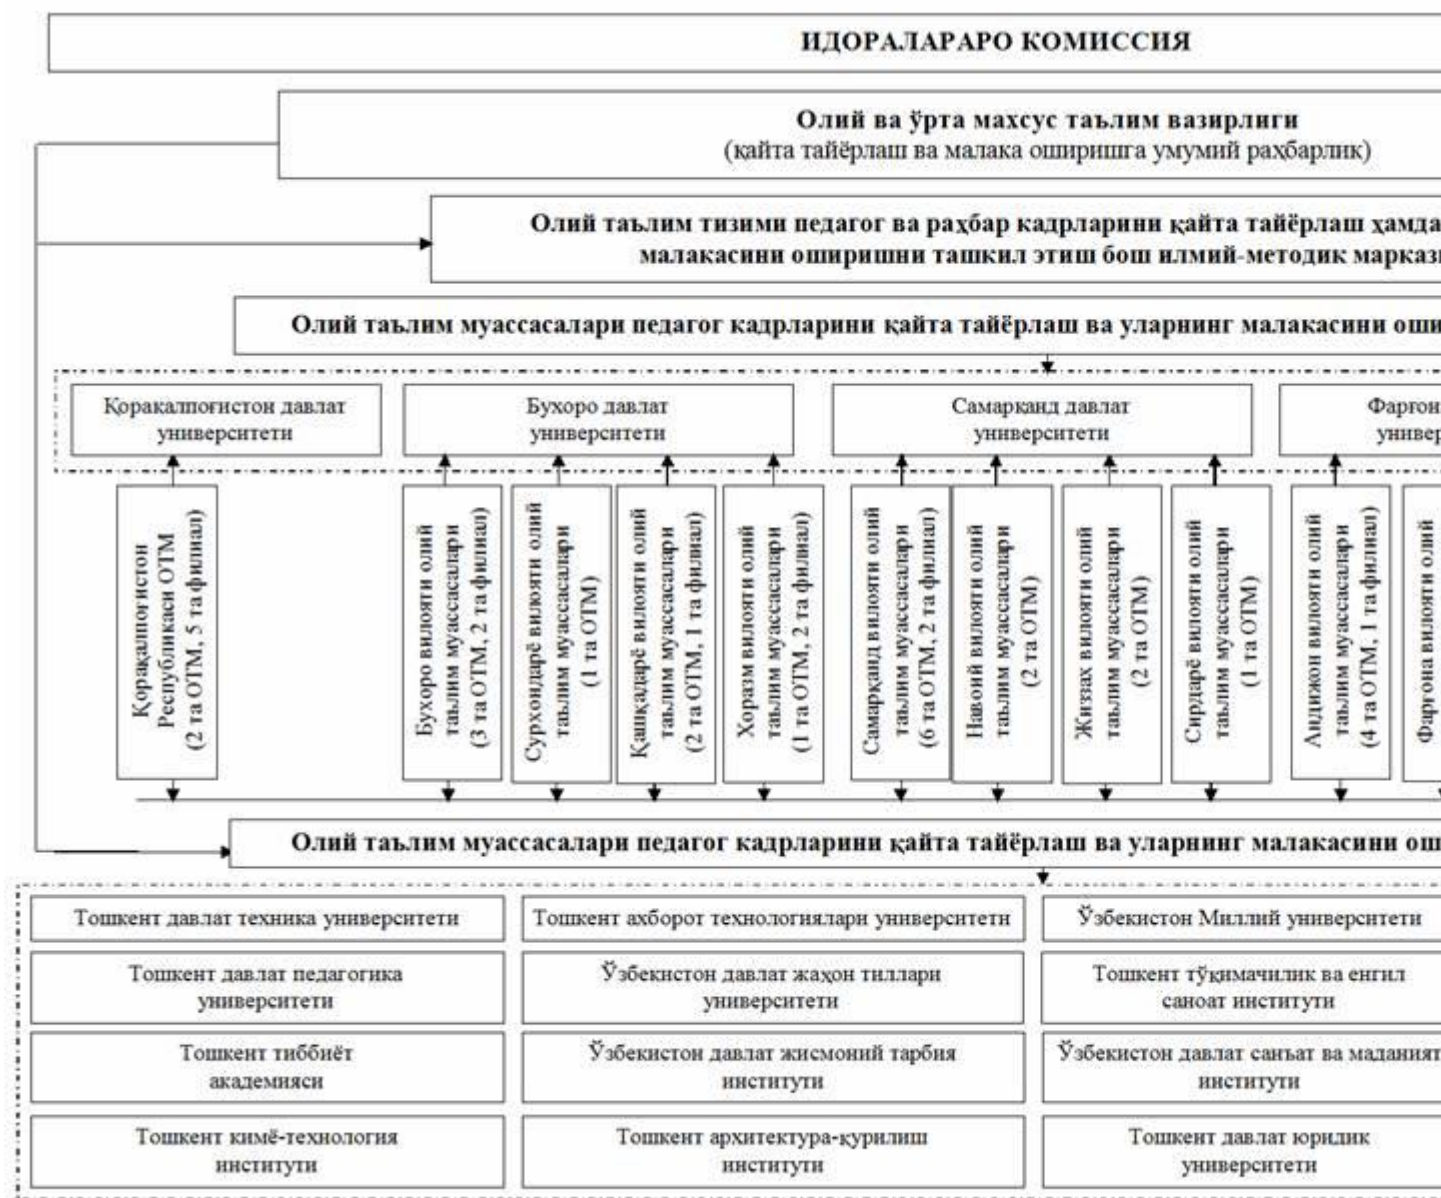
ИДОРАЛАРАРО КОМИССИЯ

Олий ва ўрта махсус таълим вазирлиги
(қайта тайёрлаш ва малака оширишга умумий раҳбарлик)

Олий таълим тизими педагог ва раҳбар кадрларини қайта тайёрлаш ҳамда
малакасини оширишни ташкил этиш бош илмий-методик марказ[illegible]

Олий таълим муассасалари педагог кадрларини қайта тайёрлаш ва уларнинг малакасини оши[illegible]

Қоракалпоғистон давлат университети

Бухоро давлат университети

Самарканд давлат университети

Фарғон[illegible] универ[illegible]

Қорақалпоғистон Республикаси ОТМ (2 та ОТМ, 5 та филиал)

Бухоро вилояти олий таълим муассасалари (3 та ОТМ, 2 та филиал)

Сурхондарё вилояти олий таълим муассасалари (1 та ОТМ)

Қашқадарё вилояти олий таълим муассасалари (2 та ОТМ, 1 та филиал)

Хоразм вилояти олий таълим муассасалари (1 та ОТМ, 2 та филиал)

Самарқанд вилояти олий таълим муассасалари (6 та ОТМ, 2 та филиал)

Навоий вилояти олий таълим муассасалари (2 та ОТМ)

Жиззах вилояти олий таълим муассасалари (2 та ОТМ)

Сирдарё вилояти олий таълим муассасалари (1 та ОТМ)

Андижон вилояти олий таълим муассасалари (4 та ОТМ, 1 та филиал)

Фарғона вилояти олий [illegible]

Олий таълим муассасалари педагог кадрларини қайта тайёрлаш ва уларнинг малакасини ош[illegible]

| Тошкент давлат техника университети | Тошкент ахборот технологиялари университети | Ўзбекистон Миллий университети |
|---|---|---|
| Тошкент давлат педагогика университети | Ўзбекистон давлат жаҳон тиллари университети | Тошкент тўқимачилик ва енгил саноат институти |
| Тошкент тиббиёт академияси | Ўзбекистон давлат жисмоний тарбия институти | Ўзбекистон давлат санъат ва маданият институти |
| Тошкент кимё-технология институти | Тошкент архитектура-қурилиш институти | Тошкент давлат юридик университети |